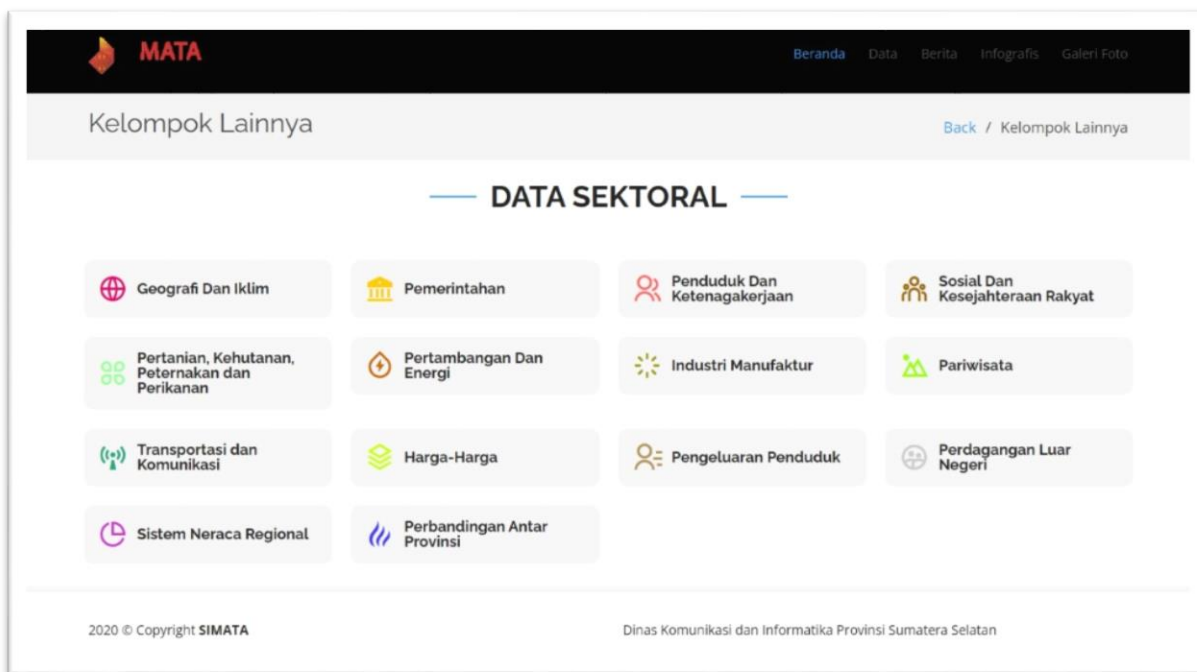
MATA

Beranda Data Berita Infografis Galeri Foto

Kelompok Lainnya

Back / Kelompok Lainnya

DATA SEKTORAL

Geografi Dan Iklim

Pemerintahan

Penduduk Dan Ketenagakerjaan

Sosial Dan Kesejahteraan Rakyat

Pertanian, Kehutanan, Peternakan dan Perikanan

Pertambangan Dan Energi

Industri Manufaktur

Pariwisata

Transportasi dan Komunikasi

Harga-Harga

Pengeluaran Penduduk

Perdagangan Luar Negeri

Sistem Neraca Regional

Perbandingan Antar Provinsi

2020 © Copyright SIMATA

Dinas Komunikasi dan Informatika Provinsi Sumatera Selatan